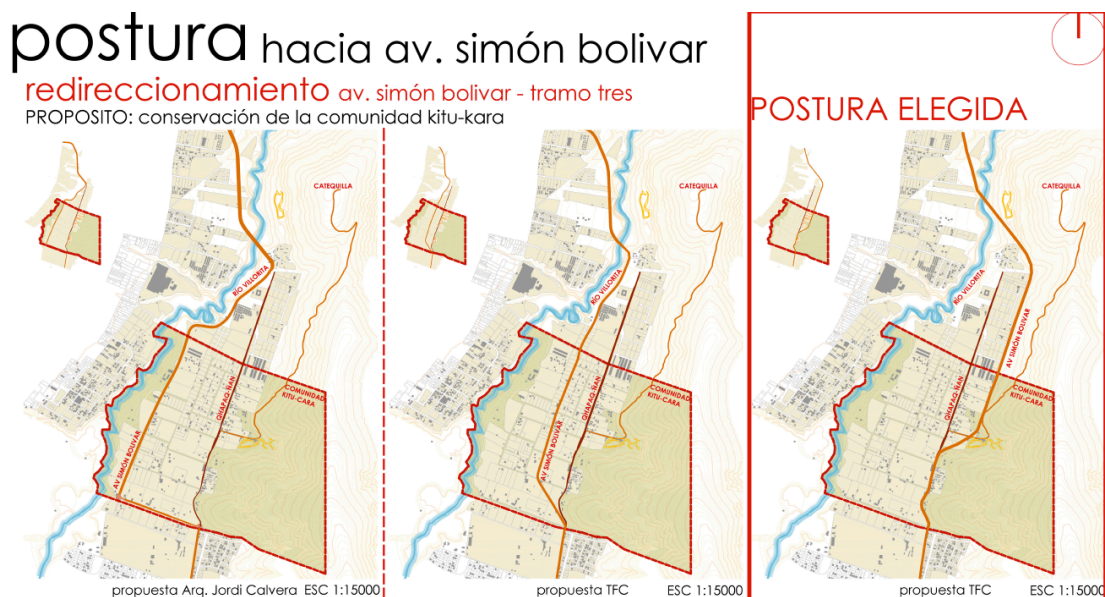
postura hacia av. simón bolivar

redireccionamiento av. simón bolivar - tramo tres

PROPOSITO: conservación de la comunidad kitu-kara

POSTURA ELEGIDA

CATEQUILLA

RÍO VILLORITA

QUIAPAQ ÑAN

COMUNIDAD KITU-CARA

AV SIMÓN BOLIVAR

propuesta Arq. Jordi Calvera ESC 1:15000

CATEQUILLA

RÍO VILLORITA

QUIAPAQ ÑAN

COMUNIDAD KITU-CARA

AV SIMÓN BOLIVAR

propuesta TFC ESC 1:15000

CATEQUILLA

RÍO VILLORITA

AV SIMÓN BOLIVAR

QUIAPAQ ÑAN

COMUNIDAD KITU-CARA

propuesta TFC ESC 1:15000